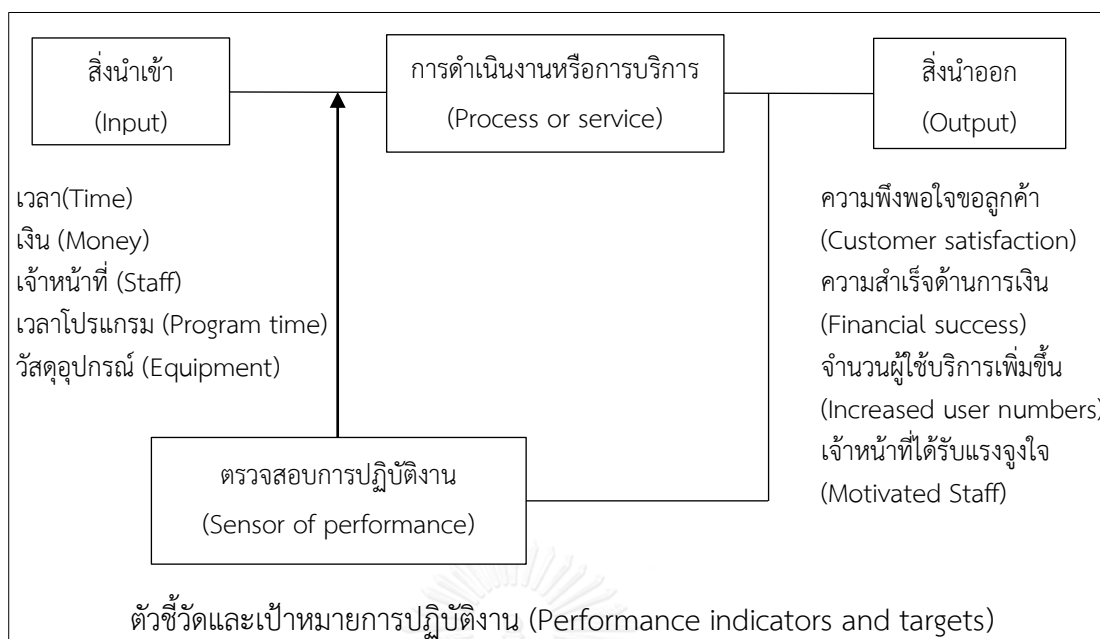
สิ่งนำเข้า
(Input)

การดำเนินงานหรือการบริการ
(Process or service)

สิ่งนำออก
(Output)

เวลา(Time)
เงิน (Money)
เจ้าหน้าที่ (Staff)
เวลาโปรแกรม (Program time)
วัสดุอุปกรณ์ (Equipment)

ความพึงพอใจขอลูกค้า
(Customer satisfaction)
ความสำเร็จด้านการเงิน
(Financial success)
จำนวนผู้ใช้บริการเพิ่มขึ้น
(Increased user numbers)
เจ้าหน้าที่ได้รับแรงจูงใจ
(Motivated Staff)

ตรวจสอบการปฏิบัติงาน
(Sensor of performance)

ตัวชี้วัดและเป้าหมายการปฏิบัติงาน (Performance indicators and targets)